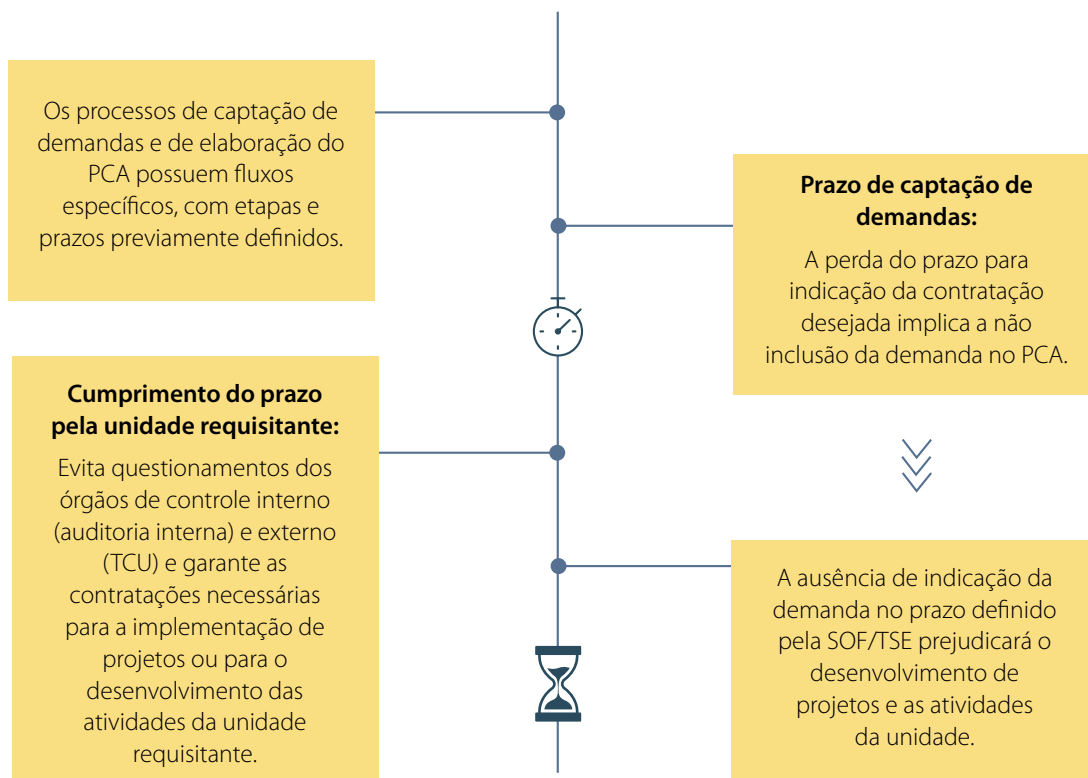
Os processos de captação de demandas e de elaboração do PCA possuem fluxos específicos, com etapas e prazos previamente definidos.

**Prazo de captação de demandas:**
A perda do prazo para indicação da contratação desejada implica a não inclusão da demanda no PCA.

**Cumprimento do prazo pela unidade requisitante:**
Evita questionamentos dos órgãos de controle interno (auditoria interna) e externo (TCU) e garante as contratações necessárias para a implementação de projetos ou para o desenvolvimento das atividades da unidade requisitante.

A ausência de indicação da demanda no prazo definido pela SOF/TSE prejudicará o desenvolvimento de projetos e as atividades da unidade.